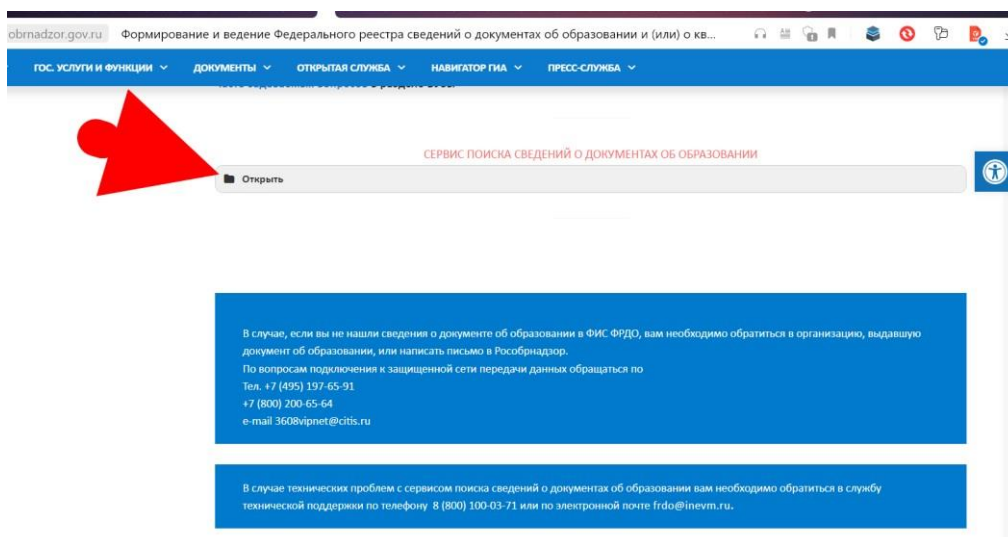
obrnadzor.gov.ru Формирование и ведение Федерального реестра сведений о документах об образовании и (или) о кв...

ГОС. УСЛУГИ И ФУНКЦИИ ДОКУМЕНТЫ ОТКРЫТАЯ СЛУЖБА НАВИГАТОР ГИА ПРЕСС-СЛУЖБА

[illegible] в разделе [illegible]

СЕРВИС ПОИСКА СВЕДЕНИЙ О ДОКУМЕНТАХ ОБ ОБРАЗОВАНИИ

Открыть

В случае, если вы не нашли сведения о документе об образовании в ФИС ФРДО, вам необходимо обратиться в организацию, выдавшую документ об образовании, или написать письмо в Рособрнадзор.
По вопросам подключения к защищенной сети передачи данных обращаться по
Тел. +7 (495) 197-65-91
+7 (800) 200-65-64
e-mail 3608vipnet@citis.ru

В случае технических проблем с сервисом поиска сведений о документах об образовании вам необходимо обратиться в службу технической поддержки по телефону 8 (800) 100-03-71 или по электронной почте frdo@inevm.ru.